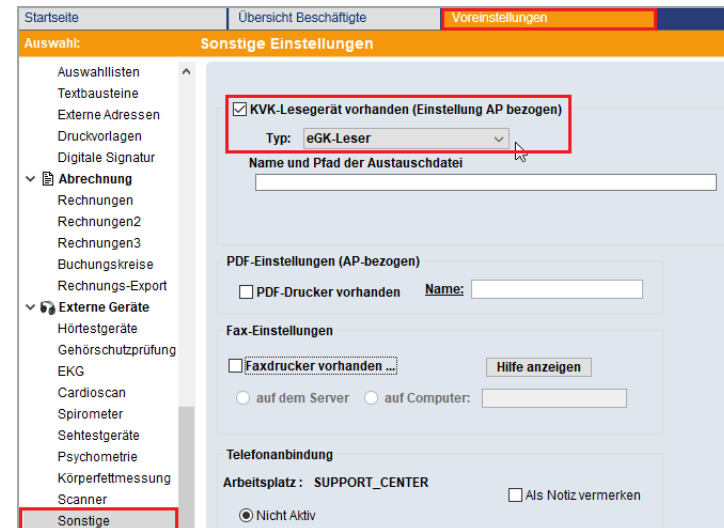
Startseite | Übersicht Beschäftigte | Voreinstellungen

Auswahl: Sonstige Einstellungen

Auswahllisten
Textbausteine
Externe Adressen
Druckvorlagen
Digitale Signatur
Abrechnung
Rechnungen
Rechnungen2
Rechnungen3
Buchungskreise
Rechnungs-Export
Externe Geräte
Hörtestgeräte
Gehörschutzprüfung
EKG
Cardioscan
Spirometer
Sehtestgeräte
Psychometrie
Körperfettmessung
Scanner
Sonstige

KVK-Lesegerät vorhanden (Einstellung AP bezogen)
Typ: eGK-Leser
Name und Pfad der Austauschdatei

PDF-Einstellungen (AP-bezogen)
PDF-Drucker vorhanden
Name:

Fax-Einstellungen
Faxdrucker vorhanden ...
Hilfe anzeigen
auf dem Server
auf Computer:

Telefonanbindung
Arbeitsplatz : SUPPORT_CENTER
Als Notiz vermerken
Nicht Aktiv